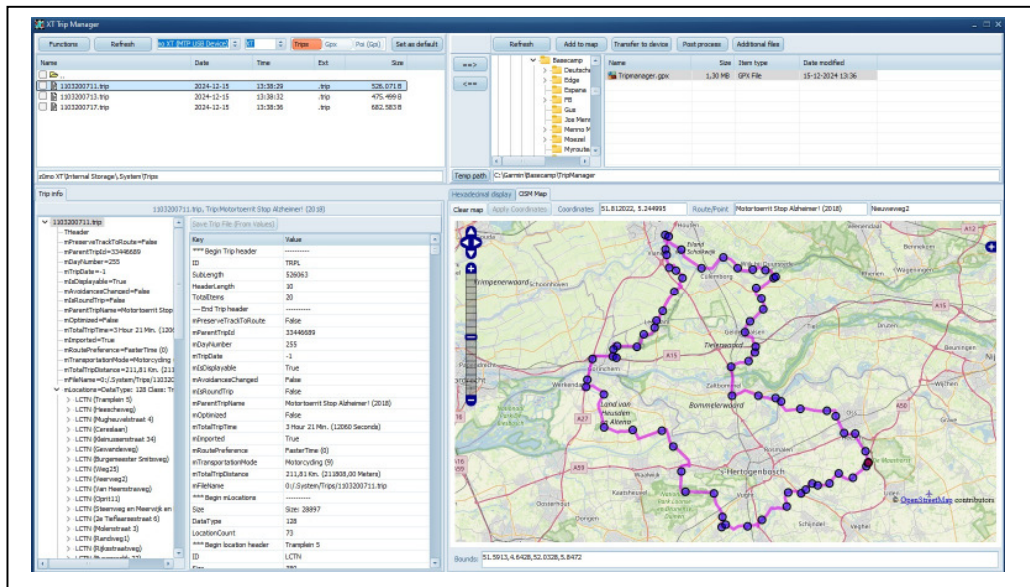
XT Trip Manager

Functions | Refresh | zūmo XT (MTP USB Device) | XT | Trips | Gpx | Poi (Gpi) | Save as default

| Name | Date | Time | Ext | Size |
|---|---|---|---|---|
| .. | | | | |
| 1103200711.trip | 2024-12-15 | 13:38:29 | .trip | 526.071 B |
| 1103200713.trip | 2024-12-15 | 13:38:32 | .trip | 475.499 B |
| 1103200717.trip | 2024-12-15 | 13:38:36 | .trip | 682.583 B |

zūmo XT\Internal Storage\.System\Trips

==> | <==

Refresh | Add to map | Transfer to device | Post process | Additional files

Basecamp, Deutsche, Edge, Espena, FB, Gus, Joe Mere, Manno M, Moezel, Myroute

| Name | Size | Item type | Date modified |
|---|---|---|---|
| Tripmanager.gpx | 1,30 MB | GPX File | 15-12-2024 13:36 |

Temp path | C:\Garmin\Basecamp\TripManager

Trip info

1103200711.trip, Trip/Motortoerrit Stop Alzheimer! (2018)

1103200711.trip
THeader
mPreserveTrackToRoute=False
mParentTripId=33446689
mDayNumber=255
mTripDate=-1
mIsDisplayable=True
mAvoidancesChanged=False
mIsRoundTrip=False
mParentTripName=Motortoerrit Stop
mOptimized=False
mTotalTripTime=3 Hour 21 Min. (1206
mImported=True
mRoutePreference=FasterTime (0)
mTransportationMode=Motorcycling
mTotalTripDistance=211,81 Km. (211
mFileName=0:/.System/Trips/110320
mLocations=DataType: 128 Class: Tr
LCTN (Tramplein 5)
LCTN (Heeschweg)
LCTN (Mugheuvelstraat 4)
LCTN (Carealaan)
LCTN (Geinussenstraat 34)
LCTN (Gewandeweg)
LCTN (Burgemeester Smitsweg)
LCTN (Weg25)
LCTN (Veerweg2)
LCTN (Van Heemstraweg)
LCTN (Oprit11)
LCTN (Steenweg en Meervijk en
LCTN (Je Tieflaerstraat 6)
LCTN (Molenstraat 3)
LCTN (Randweg1)
LCTN (Rijksstraatweg)

Save Trip File (From Values)

| Key | Value |
|---|---|
| *** Begin Trip header | ---------- |
| ID | TRPL |
| SubLength | 526063 |
| HeaderLength | 10 |
| TotalItems | 20 |
| --- End Trip header | ---------- |
| mPreserveTrackToRoute | False |
| mParentTripId | 33446689 |
| mDayNumber | 255 |
| mTripDate | -1 |
| mIsDisplayable | True |
| mAvoidancesChanged | False |
| mIsRoundTrip | False |
| mParentTripName | Motortoerrit Stop Alzheimer! (2018) |
| mOptimized | False |
| mTotalTripTime | 3 Hour 21 Min. (12060 Seconds) |
| mImported | True |
| mRoutePreference | FasterTime (0) |
| mTransportationMode | Motorcycling (9) |
| mTotalTripDistance | 211,81 Km. (211808,00 Meters) |
| mFileName | 0:/.System/Trips/1103200711.trip |
| *** Begin mLocations | |
| Size | Size: 28897 |
| DataType | 128 |
| LocationCount | 73 |
| *** Begin location header | Tramplein 5 |
| ID | LCTN |

Hexadecimal display | OSM Map

Clear map | Apply Coordinates | Coordinates | 51.812022, 5.244995 | Route/Point | Motortoerrit Stop Alzheimer! (2018) | Nieuwveg2

Bommelerwaard
's-Hertogenbosch
Land van Heusden en Altena
Tielerwaard
Culemborg
Zaltbommel
Vught
Werkendam
Kaatsheuvel
Schijndel
© OpenStreetMap contributors

Bounds: 51.5913,4.6428,52.0328,5.8472